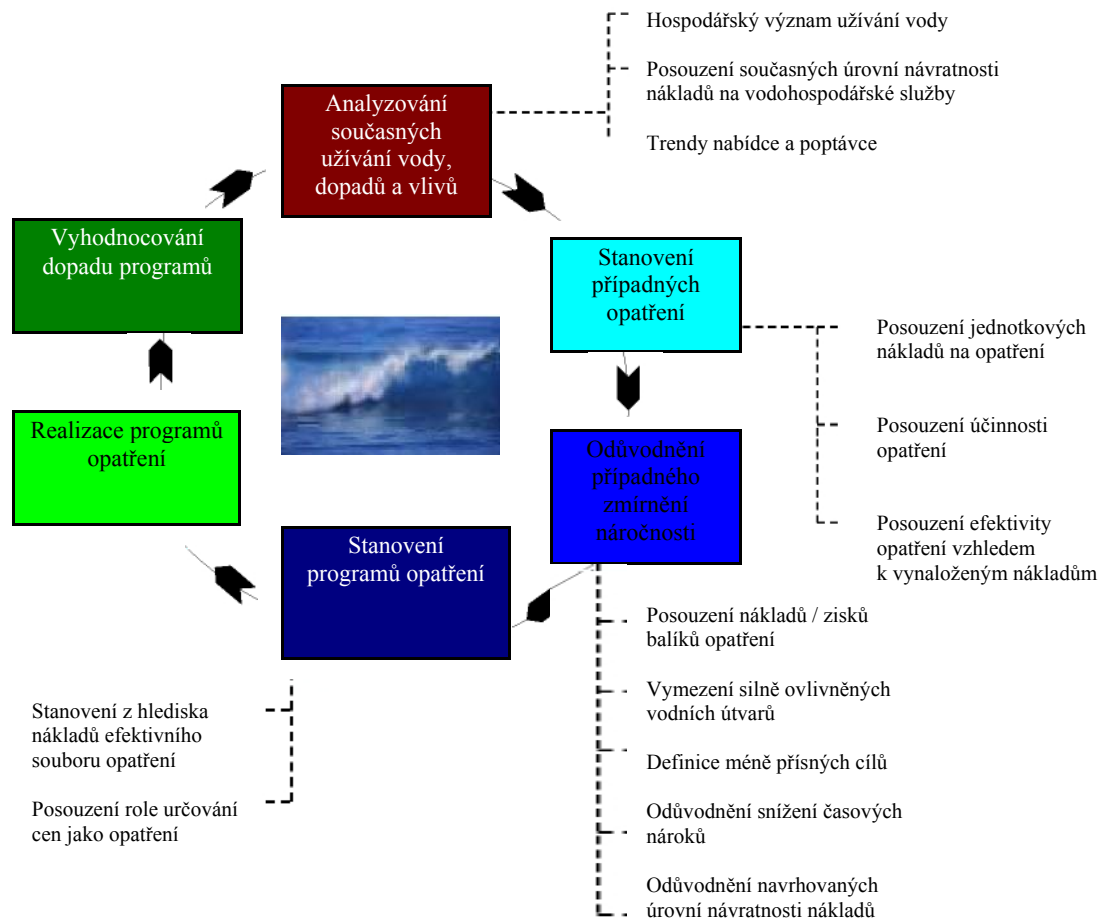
Hospodářský význam užívání vody

Posouzení současných úrovní návratnosti nákladů na vodohospodářské služby

Trendy nabídce a poptávce

Analyzování současných užívání vody, dopadů a vlivů

Vyhodnocování dopadu programů

Stanovení případných opatření

Posouzení jednotkových nákladů na opatření

Posouzení účinnosti opatření

Posouzení efektivity opatření vzhledem k vynaloženým nákladům

Realizace programů opatření

Odůvodnění případného zmirnění náročnosti

Stanovení programů opatření

Posouzení nákladů / zisků balíků opatření

Vymezení silně ovlivněných vodních útvarů

Definice méně přísných cílů

Odůvodnění snížení časových nároků

Odůvodnění navrhovaných úrovní návratnosti nákladů

Stanovení z hlediska nákladů efektivního souboru opatření

Posouzení role určování cen jako opatření